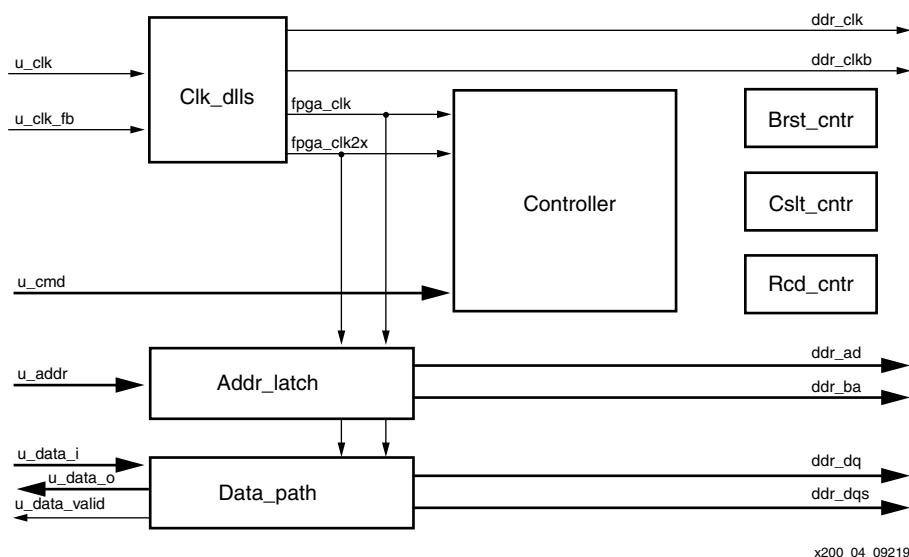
ddr_clk
u_clk
ddr_clkb
Clk_dlls
u_clk_fb
fpga_clk
Brst_cntr
fpga_clk2x
Controller
Cslt_cntr
Rcd_cntr
u_cmd
ddr_ad
u_addr
Addr_latch
ddr_ba
u_data_i
ddr_dq
u_data_o
Data_path
u_data_valid
ddr_dqs
x200_04_09219